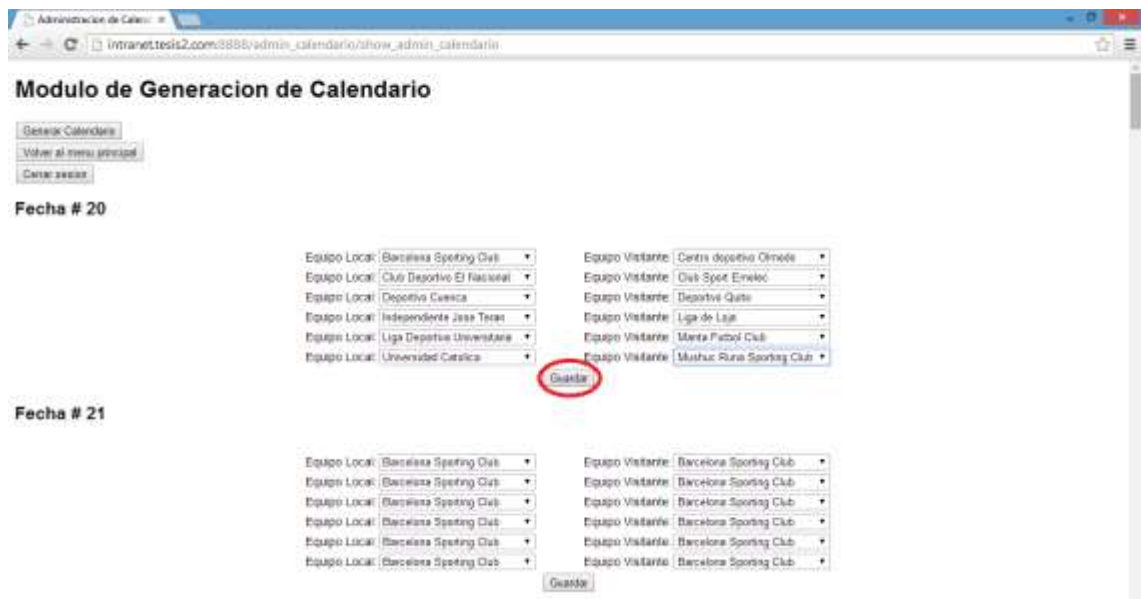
Administracion de Calen ×

intranet.tesis2.com:3888/admin_calendario/show_admin_calendario

Modulo de Generacion de Calendario

Generar Calendario

Volver al menu principal

Cerrar sesion

Fecha # 20

| | | | |
|---|---|---|---|
| Equipo Local: | Barcelona Sporting Club | Equipo Visitante: | Centro deportivo Olmedo |
| Equipo Local: | Club Deportivo El Nacional | Equipo Visitante: | Club Sport Emelec |
| Equipo Local: | Deportivo Cuenca | Equipo Visitante: | Deportivo Quito |
| Equipo Local: | Independiente Jose Teran | Equipo Visitante: | Liga de Loja |
| Equipo Local: | Liga Deportiva Universitaria | Equipo Visitante: | Manta Futbol Club |
| Equipo Local: | Universidad Catolica | Equipo Visitante: | Mushuc Runa Sporting Club |

Guardar

Fecha # 21

| | | | |
|---|---|---|---|
| Equipo Local: | Barcelona Sporting Club | Equipo Visitante: | Barcelona Sporting Club |
| Equipo Local: | Barcelona Sporting Club | Equipo Visitante: | Barcelona Sporting Club |
| Equipo Local: | Barcelona Sporting Club | Equipo Visitante: | Barcelona Sporting Club |
| Equipo Local: | Barcelona Sporting Club | Equipo Visitante: | Barcelona Sporting Club |
| Equipo Local: | Barcelona Sporting Club | Equipo Visitante: | Barcelona Sporting Club |
| Equipo Local: | Barcelona Sporting Club | Equipo Visitante: | Barcelona Sporting Club |

Guardar